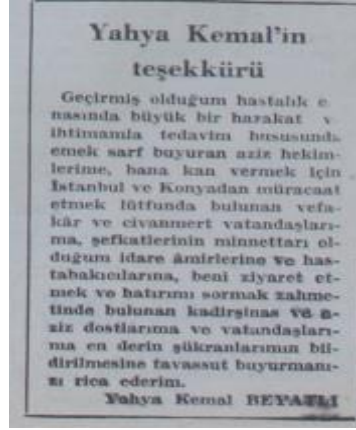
Yahya Kemal'in teşekkürü

Geçirmiş olduğum hastalık e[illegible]nasında büyük bir hazakat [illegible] ihtimamla tedavim hususund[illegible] emek sarf buyuran aziz hekimlerime, bana kan vermek için İstanbul ve Konyadan müracaat etmek lütfunda bulunan vefakâr ve civanmert vatandaşlarıma, şefkatlerinin minnettarı olduğum idare âmirlerine ve hastabakıcılarına, beni ziyaret etmek ve hatırımı sormak zahmetinde bulunan kadirşinas ve aziz dostlarıma ve vatandaşlarıma en derin şükranlarımın bildirilmesine tavassut buyurmanızı rica ederim.

Yahya Kemal BEYATLI